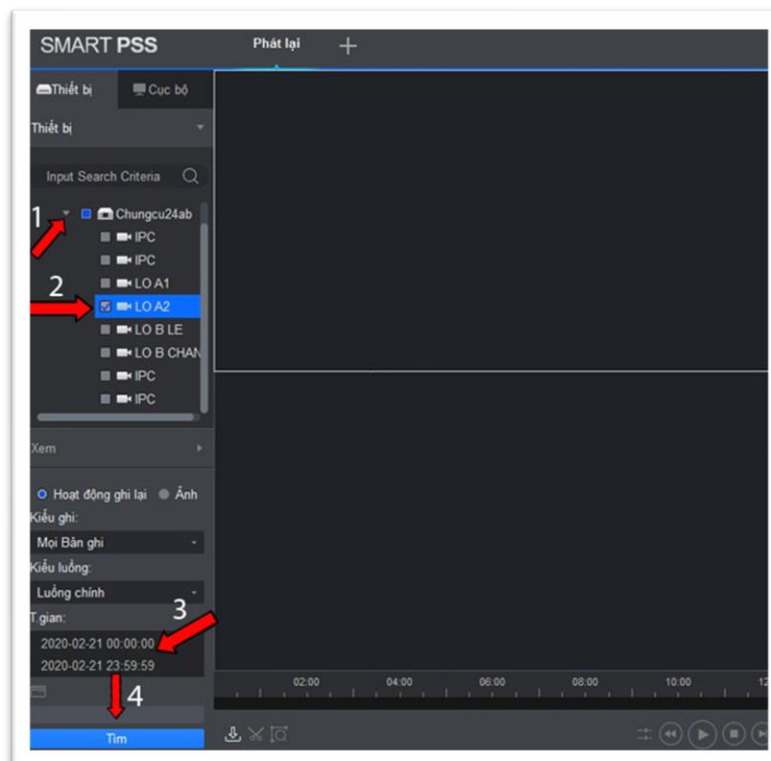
SMART PSS
Phát lại
+
Thiết bị
Cục bộ
Thiết bị
Input Search Criteria
1
Chungcu24ab
IPC
IPC
LO A1
2
LO A2
LO B LE
LO B CHAN
IPC
IPC
Xem
Hoạt động ghi lại
Ảnh
Kiểu ghi:
Mọi Bản ghi
Kiểu luồng:
Luồng chính
T.gian:
3
2020-02-21 00:00:00
2020-02-21 23:59:59
4
Tìm
02:00
04:00
06:00
08:00
10:00
12